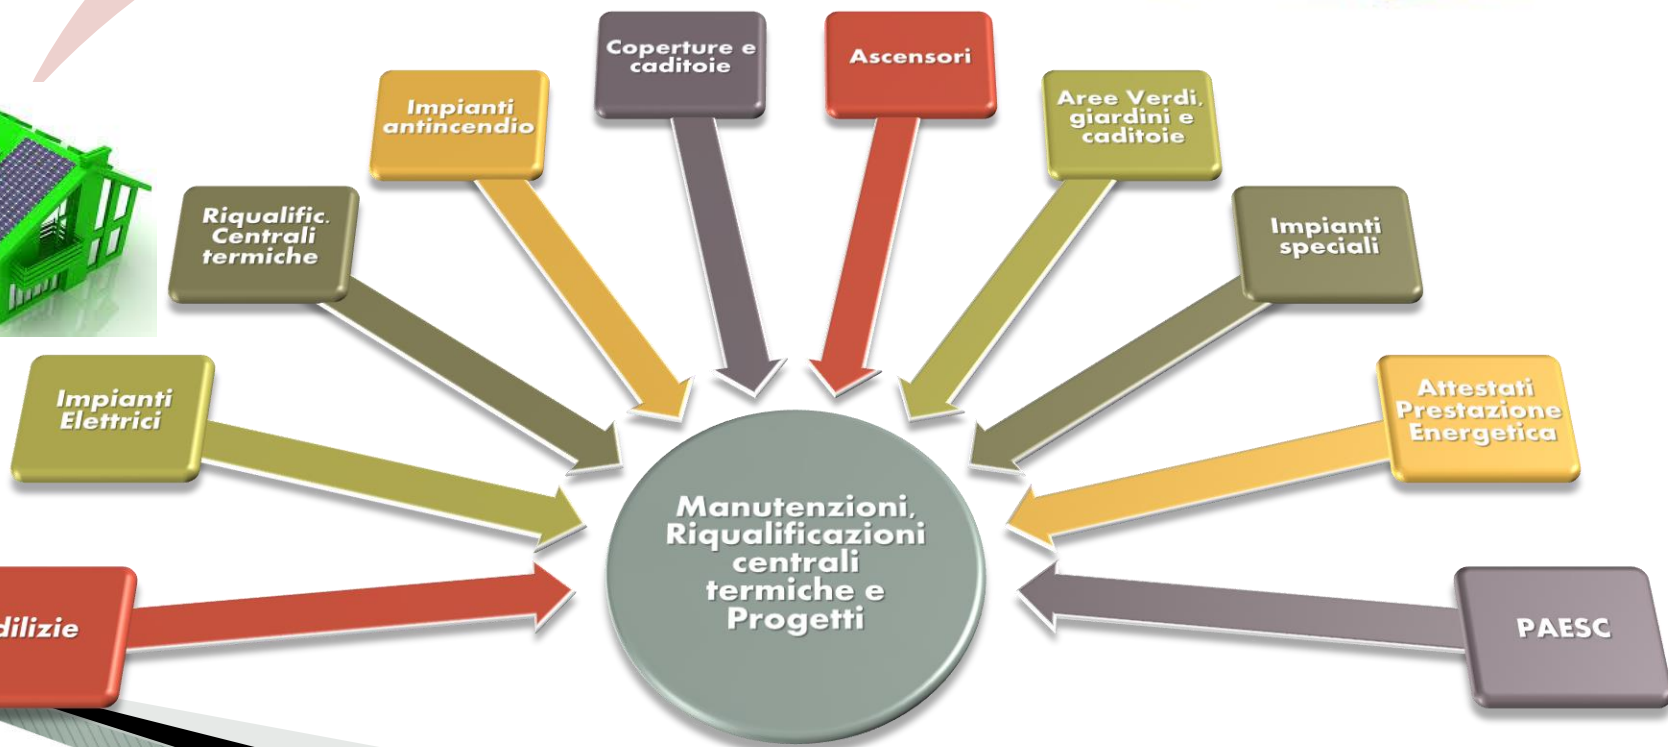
Coperture e caditoie

Ascensori

Impianti antincendio

Aree Verdi, giardini e caditoie

Riqualific. Centrali termiche

Impianti speciali

Impianti Elettrici

Attestati Prestazione Energetica

dilizie

PAESC

Manutenzioni, Riqualificazioni centrali termiche e Progetti